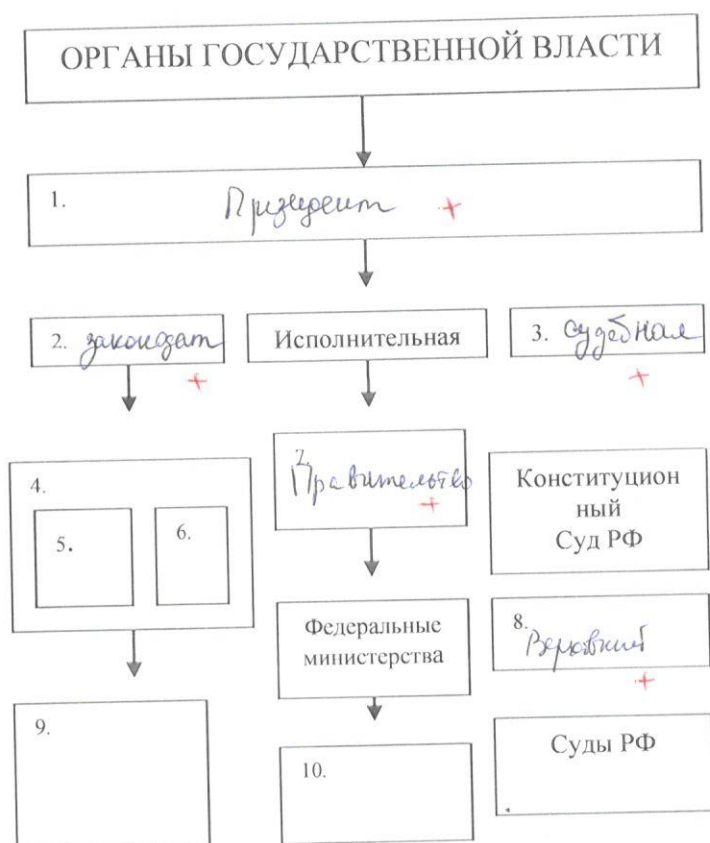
ОРГАНЫ ГОСУДАРСТВЕННОЙ ВЛАСТИ

1. Призедент +

2. законодат +

Исполнительная

3. судебная +

4.

5.

6.

7. Правительство +

Конституционный Суд РФ

Федеральные министерства

8. Верховный +

9.

10.

Суды РФ